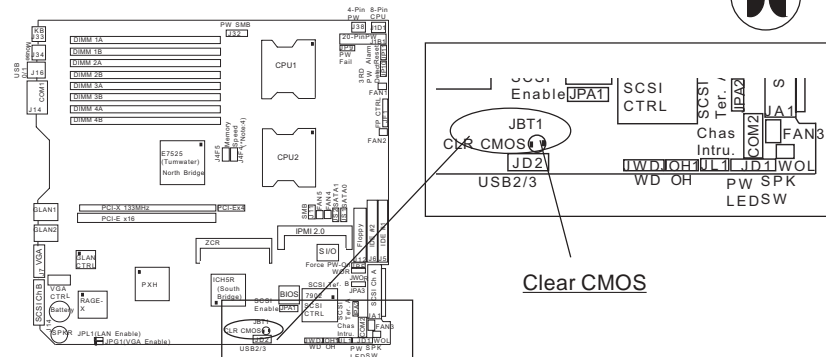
4-Pin PW
8-Pin CPU
PW SMB
J38
JPD1
J32
KB
J33
J34
USB 0/1
J16
COM1
J14
DIMM 1A
DIMM 1B
DIMM 2A
DIMM 2B
DIMM 3A
DIMM 3B
DIMM 4A
DIMM 4B
CPU1
20-PinPW
JPF
PW Fail
3RD PW
Alarm Reset
FAN1
FP CTRL
FAN2
E7525 (Tumwater) North Bridge
J4F5
Memory Speed
J4F4 (Note 4)
CPU2
SMB
FAN5
FAN4
SATA1
SATA0
GLAN1
GLAN2
PCI-X 133MHz
PCI-E x16
PCI-Ex4
ZCR
IPMI 2.0
SI/O
Floppy
IDE #2
IDE
GLAN CTRL
J7 VGA
PXH
Force PW-On
WOR
JWOR
SCSI CH A
VGA CTRL
RAGE-X
ICH5R (South Bridge)
BIOS
SCSI Ter. B
JPA3
7902
SCSI CH B
Battery
SPKR
JPL1(LAN Enable)
JPG1(VGA Enable)
SCSI Enable
JPA1
SCSI CTRL
JBT1
CLR CMOS
JD2
USB2/3
SCSI Ter.
JPA2
JA1
Chas Intru.
COM2
FAN3
IWD
JOH1
JL1
JD1
WOL
WD
OH
PW LED
SPK
SW
Clear CMOS